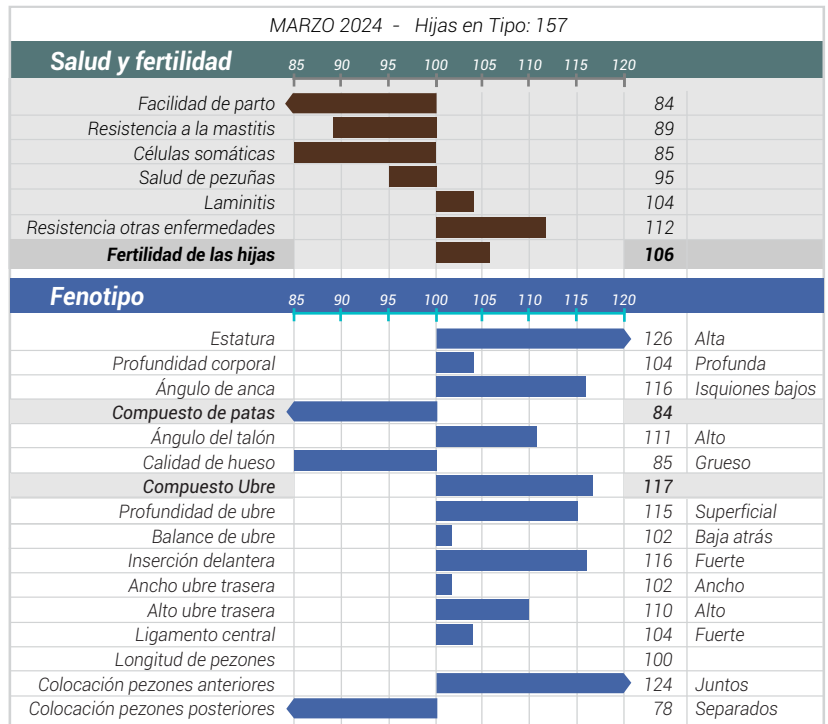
MARZO 2024 - Hijas en Tipo: 157

| Salud y fertilidad | 85 90 95 100 105 110 115 120 | | |
|---|---|---|---|
| Facilidad de parto | | 84 | |
| Resistencia a la mastitis | | 89 | |
| Células somáticas | | 85 | |
| Salud de pezuñas | | 95 | |
| Laminitis | | 104 | |
| Resistencia otras enfermedades | | 112 | |
| **Fertilidad de las hijas** | | **106** | |

| Fenotipo | 85 90 95 100 105 110 115 120 | | |
|---|---|---|---|
| Estatura | | 126 | Alta |
| Profundidad corporal | | 104 | Profunda |
| Ángulo de anca | | 116 | Isquiones bajos |
| **Compuesto de patas** | | **84** | |
| Ángulo del talón | | 111 | Alto |
| Calidad de hueso | | 85 | Grueso |
| **Compuesto Ubre** | | **117** | |
| Profundidad de ubre | | 115 | Superficial |
| Balance de ubre | | 102 | Baja atrás |
| Inserción delantera | | 116 | Fuerte |
| Ancho ubre trasera | | 102 | Ancho |
| Alto ubre trasera | | 110 | Alto |
| Ligamento central | | 104 | Fuerte |
| Longitud de pezones | | 100 | |
| Colocación pezones anteriores | | 124 | Juntos |
| Colocación pezones posteriores | | 78 | Separados |